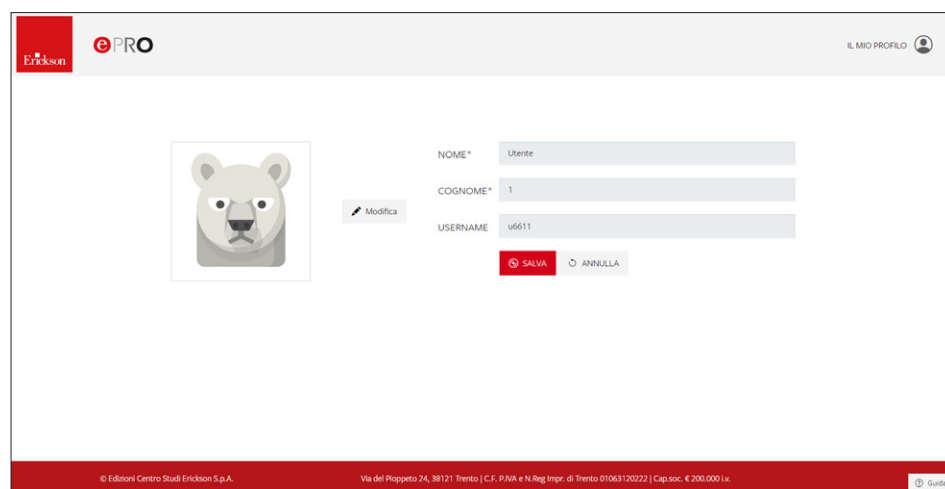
Erickson

ePRO

IL MIO PROFILO

Modifica

NOME*
Utente

COGNOME*
1

USERNAME
u6611

SALVA
ANNULLA

© Edizioni Centro Studi Erickson S.p.A.

Via del Pioppeto 24, 38121 Trento | C.F. P.IVA e N.Reg Impr. di Trento 01063120222 | Cap.soc. € 200.000 i.v.

Guid